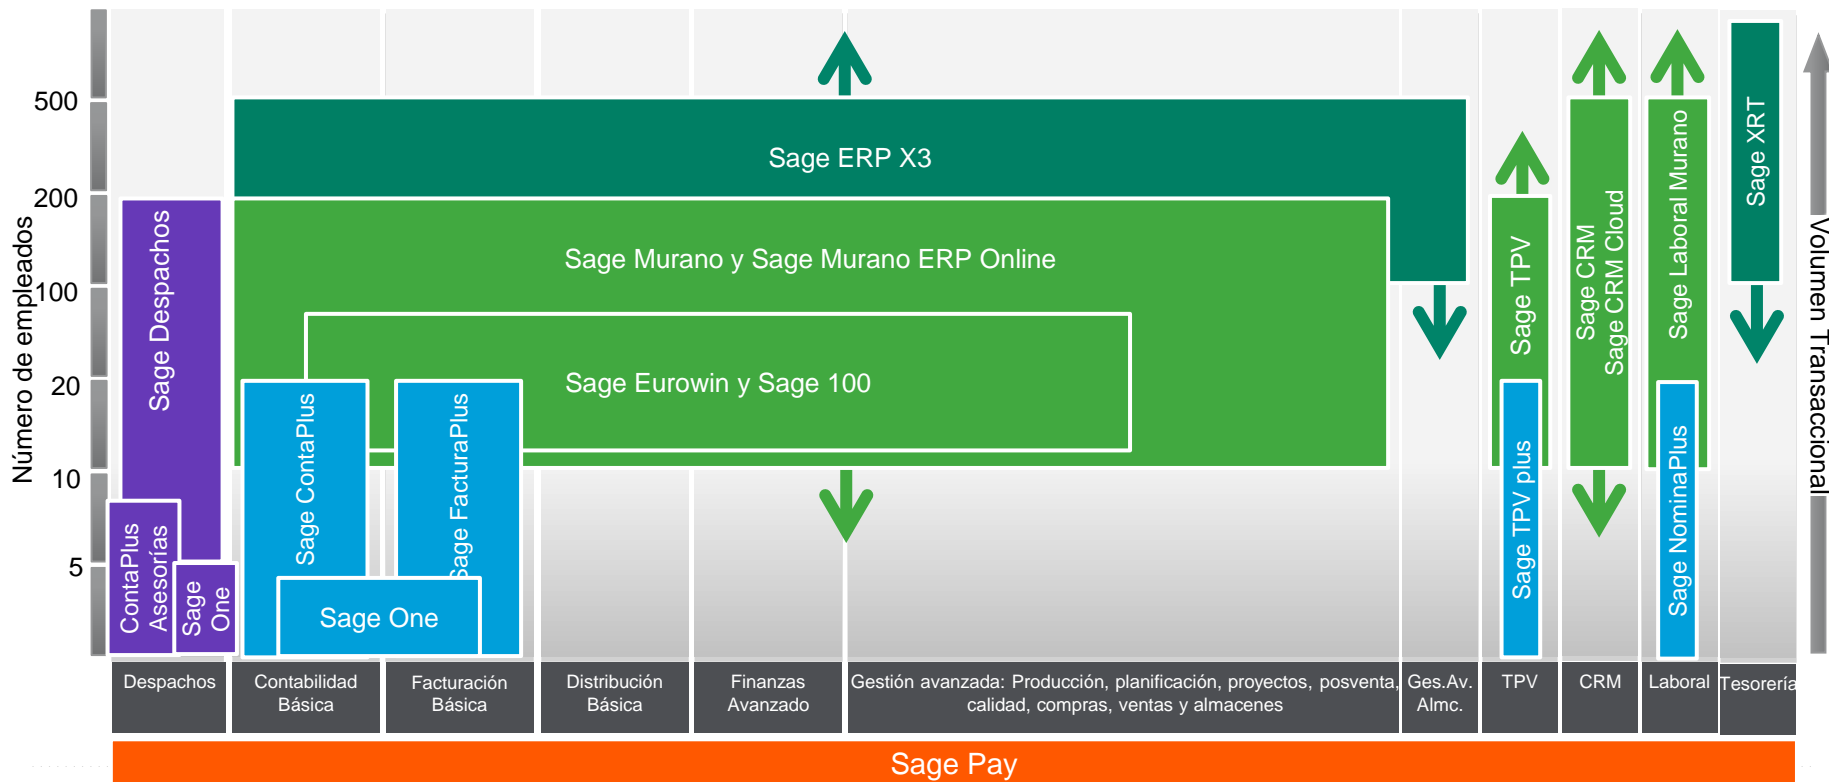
Número de empleados
500
200
100
20
10
5

Sage ERP X3
Sage Murano y Sage Murano ERP Online
Sage Eurowin y Sage 100
Sage Despachos
ContaPlus Asesorías
Sage One
Sage ContaPlus
Sage FacturaPlus
Sage One
Sage TPV
Sage TPV plus
Sage CRM
Sage CRM Cloud
Sage Laboral Murano
Sage NominaPlus
Sage XRT
Volumen Transaccional

| Despachos | Contabilidad Básica | Facturación Básica | Distribución Básica | Finanzas Avanzado | Gestión avanzada: Producción, planificación, proyectos, posventa, calidad, compras, ventas y almacenes | Ges.Av. Almc. | TPV | CRM | Laboral | Tesorería |
|---|---|---|---|---|---|---|---|---|---|---|

Sage Pay